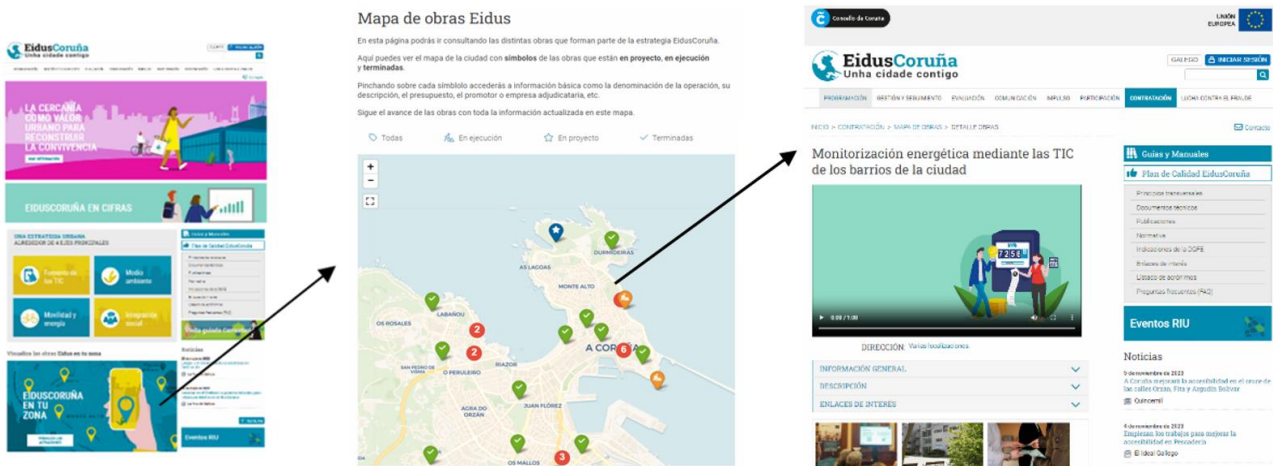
EidusCoruña
Unha cidade contigo

LA CERCANÍA COMO VALOR URBANO PARA RECONSTRUIR LA CONVIVENCIA

EIDUSCORUÑA EN CIFRAS

UNA ESTRATEGIA URBANA ALREDEDOR DE 4 EJES PRINCIPALES

Fomento de las TIC
Medio ambiente
Movilidad y energía
Integración social

Visualiza las obras Eidus en tu zona

EIDUSCORUÑA EN TU ZONA

Noticias

Eventos RIU

Mapa de obras Eidus

En esta página podrás ir consultando las distintas obras que forman parte de la estrategia EidusCoruña.

Aquí puedes ver el mapa de la ciudad con **símbolos** de las obras que están **en proyecto**, **en ejecución** y **terminadas**.

Pinchando sobre cada símbolo accederás a información básica como la denominación de la operación, su descripción, el presupuesto, el promotor o empresa adjudicataria, etc.

Sigue el avance de las obras con toda la información actualizada en este mapa.

Todas En ejecución En proyecto Terminadas

+
−

AS LAGOAS
DURMIDEIRAS
MONTE ALTO
OS ROSALES
LABAÑOU
2
A CORUÑA
6
SAN PEDRO DE VISMA
O PERULEIRO
RIAZOR
JUAN FLÓREZ
AGRA DO ORZÁN
OS MALLOS
3

Concello da Coruña
UNIÓN EUROPEA

EidusCoruña
Unha cidade contigo

GALEGO
INICIAR SESIÓN

PROGRAMACIÓN GESTIÓN Y SEGUIMIENTO EVALUACIÓN COMUNICACIÓN IMPULSO PARTICIPACIÓN CONTRATACIÓN LUCHA CONTRA EL FRAUDE

INICIO > CONTRATACIÓN > MAPA DE OBRAS > DETALLE OBRAS
Contacto

Monitorización energética mediante las TIC de los barrios de la ciudad

0:00 / 1:00

DIRECCIÓN: Varios localizaciones.

INFORMACIÓN GENERAL
DESCRIPCIÓN
ENLACES DE INTERÉS

Guías y Manuales
Plan de Calidad EidusCoruña
Principios transversales
Documentos técnicos
Publicaciones
Normativa
Indicadores de la DGFE
Enlaces de interés
Listado de acrónimos
Preguntas frecuentes (FAQ)

Eventos RIU

Noticias

9 de noviembre de 2023
A Coruña mejorará la accesibilidad en el cruce de las calles Orzán, Fita y Argudín Bolívar
Quincemil

4 de noviembre de 2023
Empiezan los trabajos para mejorar la accesibilidad en Pescadería
El Ideal Gallego